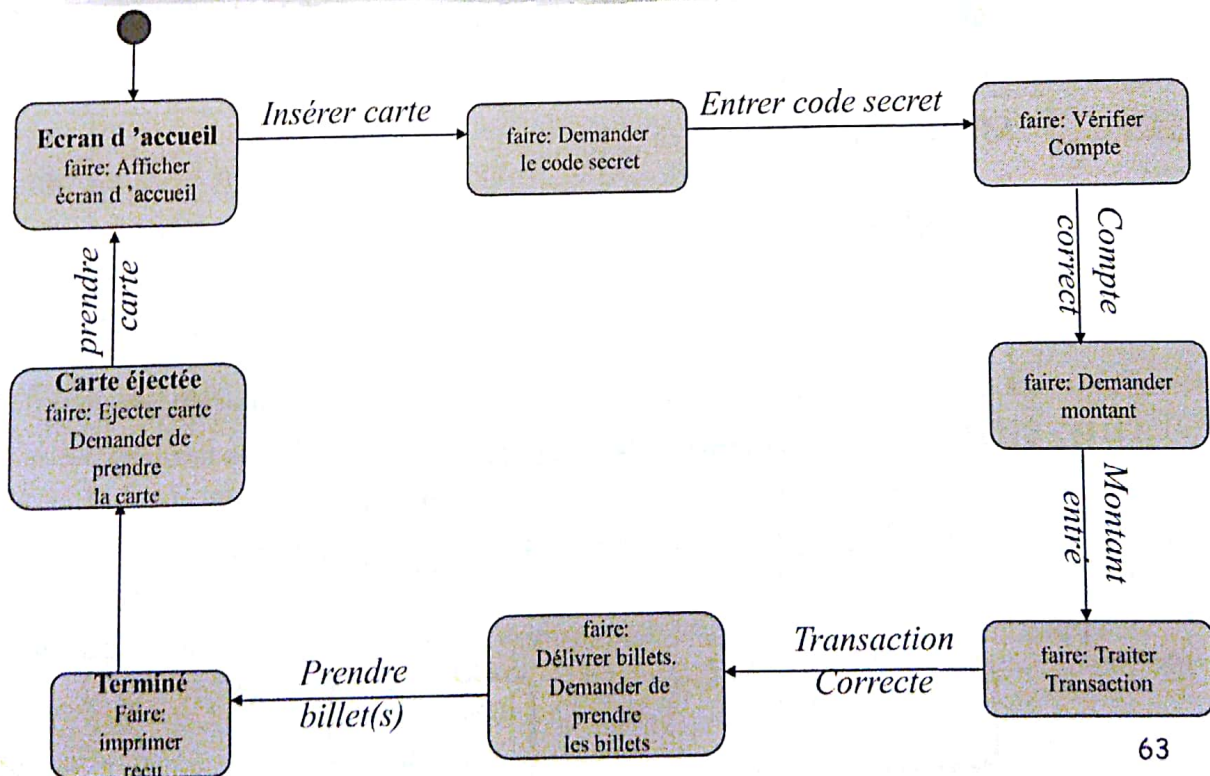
Ecran d 'accueil
faire: Afficher écran d 'accueil

Insérer carte

faire: Demander le code secret

Entrer code secret

faire: Vérifier Compte

Compte correct

faire: Demander montant

Montant entré

faire: Traiter Transaction

Transaction Correcte

faire: Délivrer billets. Demander de prendre les billets

Prendre billet(s)

Terminé
Faire: imprimer reçu

Carte éjectée
faire: Ejecter carte Demander de prendre la carte

prendre carte

63